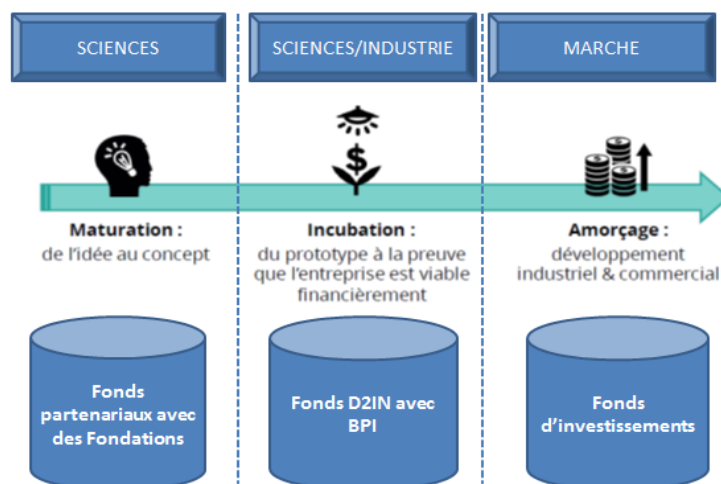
SCIENCES

Maturation :
de l'idée au concept

Fonds partenariaux avec des Fondations

SCIENCES/INDUSTRIE

Incubation :
du prototype à la preuve que l'entreprise est viable financièrement

Fonds D2IN avec BPI

MARCHE

Amorçage :
développement industriel & commercial

Fonds d'investissements